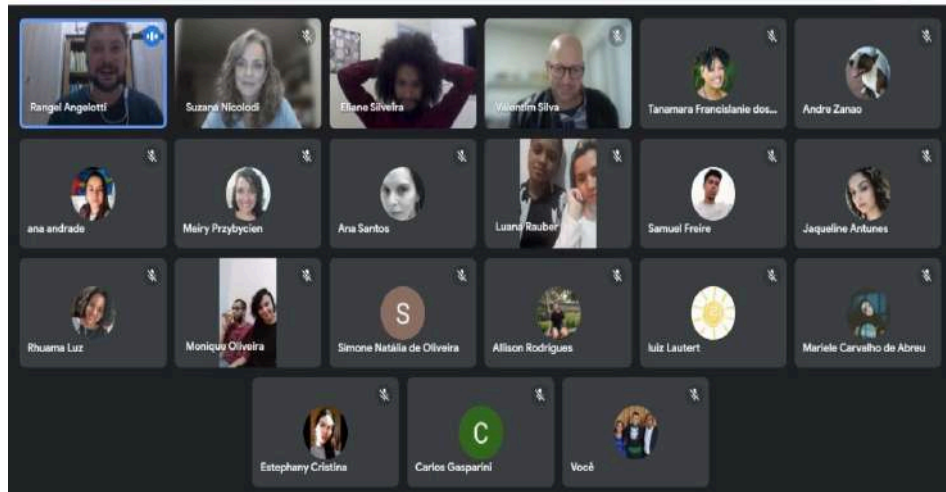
Rangel Angelotti

Suzana Nicolodi

Eliane Silveira

Valentim Silva

Tanamara Francislanie dos...

Andre Zanao

ana andrade

Meiry Przybycien

Ana Santos

Luana Rauber

Samuel Freire

Jaqueline Antunes

Rhuama Luz

Monique Oliveira

S

Simone Natália de Oliveira

Allison Rodrigues

luiz Lautert

Mariele Carvalho de Abreu

Estephany Cristina

C

Carlos Gasparini

Você